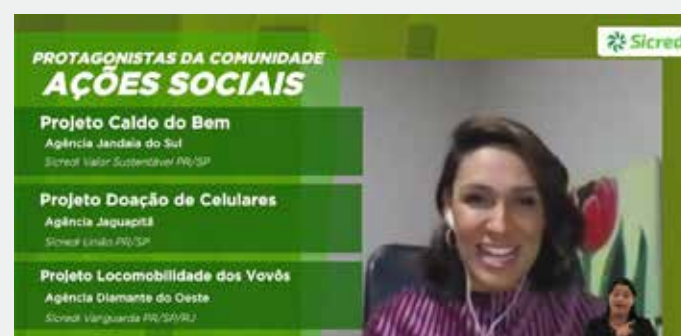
PROTAGONISTAS DA COMUNIDADE
AÇÕES SOCIAIS

Projeto Caldo do Bem
Agência Jandaia do Sul
Sicredi Valor Sustentável PR/SP

Projeto Doação de Celulares
Agência Jaguapitã
Sicredi União PR/SP

Projeto Locomobilidade dos Vovôs
Agência Diamante do Oeste
Sicredi Vanguarda PR/SP/RJ

Sicred